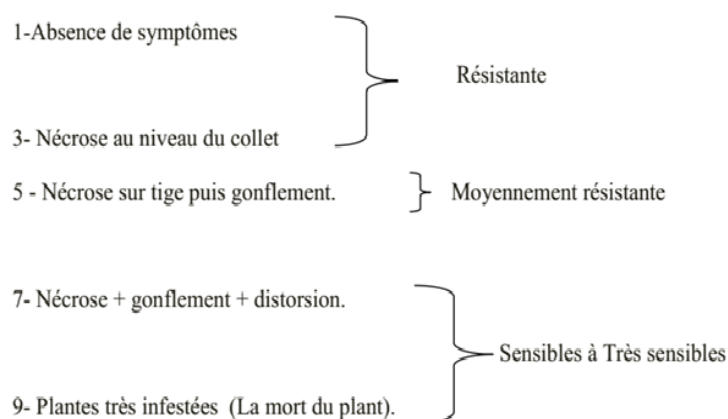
1-Absence de symptômes

Résistante

3- Nécrose au niveau du collet

5 - Nécrose sur tige puis gonflement.

Moyennement résistante

7- Nécrose + gonflement + distorsion.

Sensibles à Très sensibles

9- Plantes très infestées (La mort du plant).